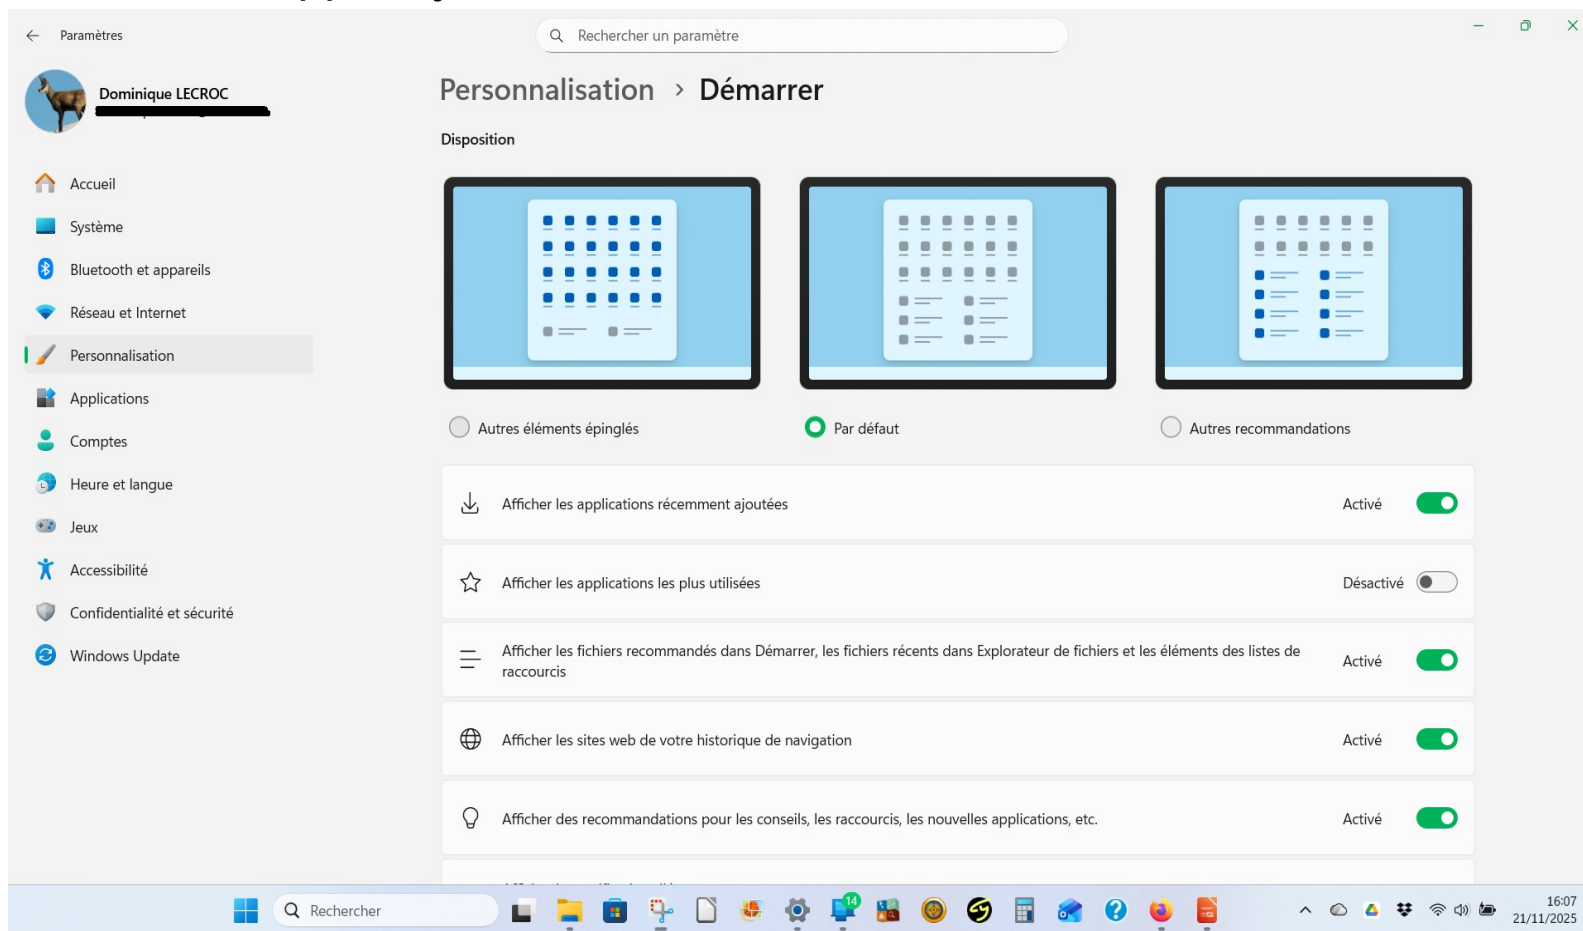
Paramètres

Rechercher un paramètre

Dominique LECROC

Accueil
Système
Bluetooth et appareils
Réseau et Internet
Personnalisation
Applications
Comptes
Heure et langue
Jeux
Accessibilité
Confidentialité et sécurité
Windows Update

Personnalisation > Démarrer

Disposition

Autres éléments épinglés
Par défaut
Autres recommandations

Afficher les applications récemment ajoutées
Activé

Afficher les applications les plus utilisées
Désactivé

Afficher les fichiers recommandés dans Démarrer, les fichiers récents dans Explorateur de fichiers et les éléments des listes de raccourcis
Activé

Afficher les sites web de votre historique de navigation
Activé

Afficher des recommandations pour les conseils, les raccourcis, les nouvelles applications, etc.
Activé

Rechercher

14

16:07
21/11/2025